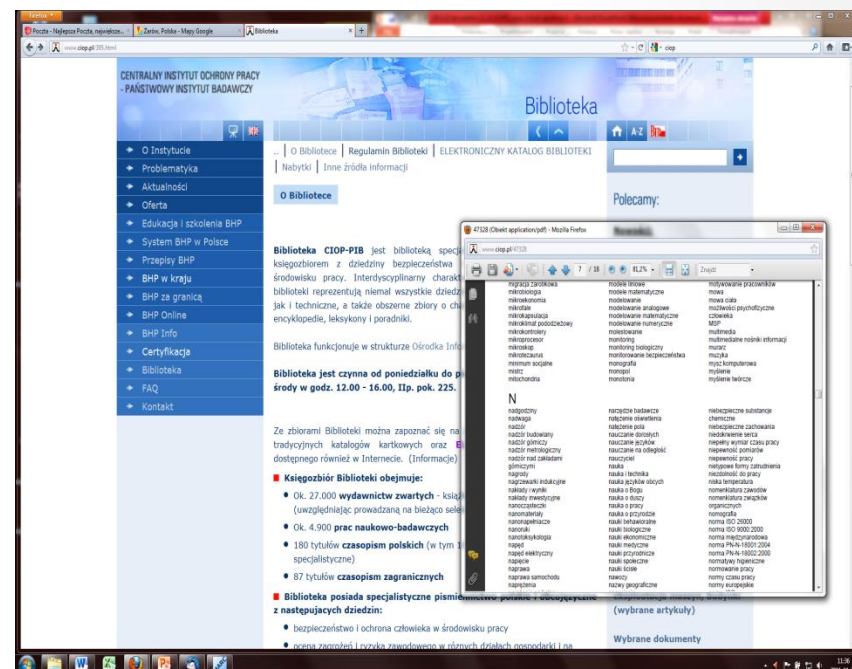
Firefox
Poczta - Najlepsza Poczta, największe... | Żarów, Polska - Mapy Google | Biblioteka
www.ciop.pl/395.html

CENTRALNY INSTYTUT OCHRONY PRACY - PAŃSTWOWY INSTYTUT BADAWCZY

Biblioteka

O Instytucie
Problematyka
Aktualności
Oferta
Edukacja i szkolenia BHP
System BHP w Polsce
Przepisy BHP
BHP w kraju
BHP za granicą
BHP Online
BHP Info
Certyfikacja
Biblioteka
FAQ
Kontakt

.. | O Bibliotece | Regulamin Biblioteki | ELEKTRONICZNY KATALOG BIBLIOTEKI | Nabytki | Inne źródła informacji

O Bibliotece

Biblioteka CIOP-PIB jest biblioteką specj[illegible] księgozbiorem z dziedziny bezpieczeństwa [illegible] środowisku pracy. Interdyscyplinarny charakt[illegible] biblioteki reprezentują niemal wszystkie dziedz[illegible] jak i techniczne, a także obszerne zbiory o ch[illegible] encyklopedie, leksykony i poradniki.

Biblioteka funkcjonuje w strukturze Ośrodka Info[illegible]

Biblioteka jest czynna od poniedziałku do p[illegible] środy w godz. 12.00 - 16.00, IIp. pok. 225.

Ze zbiorami Biblioteki można zapoznać się na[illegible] tradycyjnych katalogów kartkowych oraz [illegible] dostępnego również w Internecie. (Informacje)

Księgozbiór Biblioteki obejmuje:
Ok. 27.000 wydawnictw zwartych - ksią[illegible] (uwzględniając prowadzoną na bieżąco sele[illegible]
Ok. 4.900 prac naukowo-badawczych
180 tytułów czasopism polskich (w tym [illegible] specjalistyczne)
87 tytułów czasopism zagranicznych

Biblioteka posiada specjalistyczne piśmi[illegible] z następujących dziedzin:
bezpieczeństwo i ochrona człowieka w środowisku pracy
ocena zagrożeń i ryzyka zawodowego w różnych działach gospodarki i na

Polecamy:

(wybrane artykuły)

Wybrane dokumenty

47328 (Obiekt application/pdf) - Mozilla Firefox
www.ciop.pl/47328
7 / 18 81,2% Znajdź

| | | |
|---|---|---|
| migracja zarobkowa | modele liniowe | motywowanie pracowników |
| mikrobiologia | modele matematyczne | mowa |
| mikroekonomia | modelowanie | mowa ciała |
| mikrofale | modelowanie analogowe | możliwości psychofizyczne |
| mikrokapsułacja | modelowanie matematyczne | człowieka |
| mikroklimat pododzieżowy | modelowanie numeryczne | MSP |
| mikrokontrolery | molestowanie | multimedia |
| mikroprocesor | monitoring | multimedialne nośniki informacji |
| mikroskop | monitoring biologiczny | murarz |
| mikrotezaurus | monitorowanie bezpieczeństwa | muzyka |
| minimum socjalne | monografia | mysz komputerowa |
| mistrz | monopol | myślenie |
| mitochondria | monotonia | myślenie twórcze |

N

| | | |
|---|---|---|
| nadgodziny | narzędzie badawcze | niebezpieczne substancje |
| nadwaga | natężenie oświetlenia | chemiczne |
| nadzór | natężenie pola | niebezpieczne zachowania |
| nadzór budowlany | nauczanie dorosłych | niedokrwienie serca |
| nadzór górniczy | nauczanie języków | niepełny wymiar czasu pracy |
| nadzór metrologiczny | nauczanie na odległość | niepewność pomiarów |
| nadzór nad zakładem | nauczyciel | niepewność pracy |
| górniczym | nauka | nietypowe formy zatrudnienia |
| nagrody | nauka i technika | niezdolność do pracy |
| nagrzewarki indukcyjne | nauka języków obcych | niska temperatura |
| nakłady i wyniki | nauka o Bogu | nomenklatura zawodów |
| nakłady inwestycyjne | nauka o duszy | nomenklatura związków |
| nanocząsteczki | nauka o pracy | organicznych |
| nanomateriały | nauka o przyrodzie | nomografia |
| nanonapełniacze | nauki behawioralne | norma ISO 26000 |
| nanorurki | nauki biologiczne | norma ISO 9000:2000 |
| nanotoksykologia | nauki ekonomiczne | norma międzynarodowa |
| napęd | nauki medyczne | norma PN-N-18001:2004 |
| napęd elektryczny | nauki przyrodnicze | norma PN-N-18002:2000 |
| napięcie | nauki społeczne | normatywy higieniczne |
| naprawa | nauki ścisłe | normowanie pracy |
| naprawa samochodu | nawozy | normy czasu pracy |
| naprężenia | nazwy geograficzne | normy europejskie |